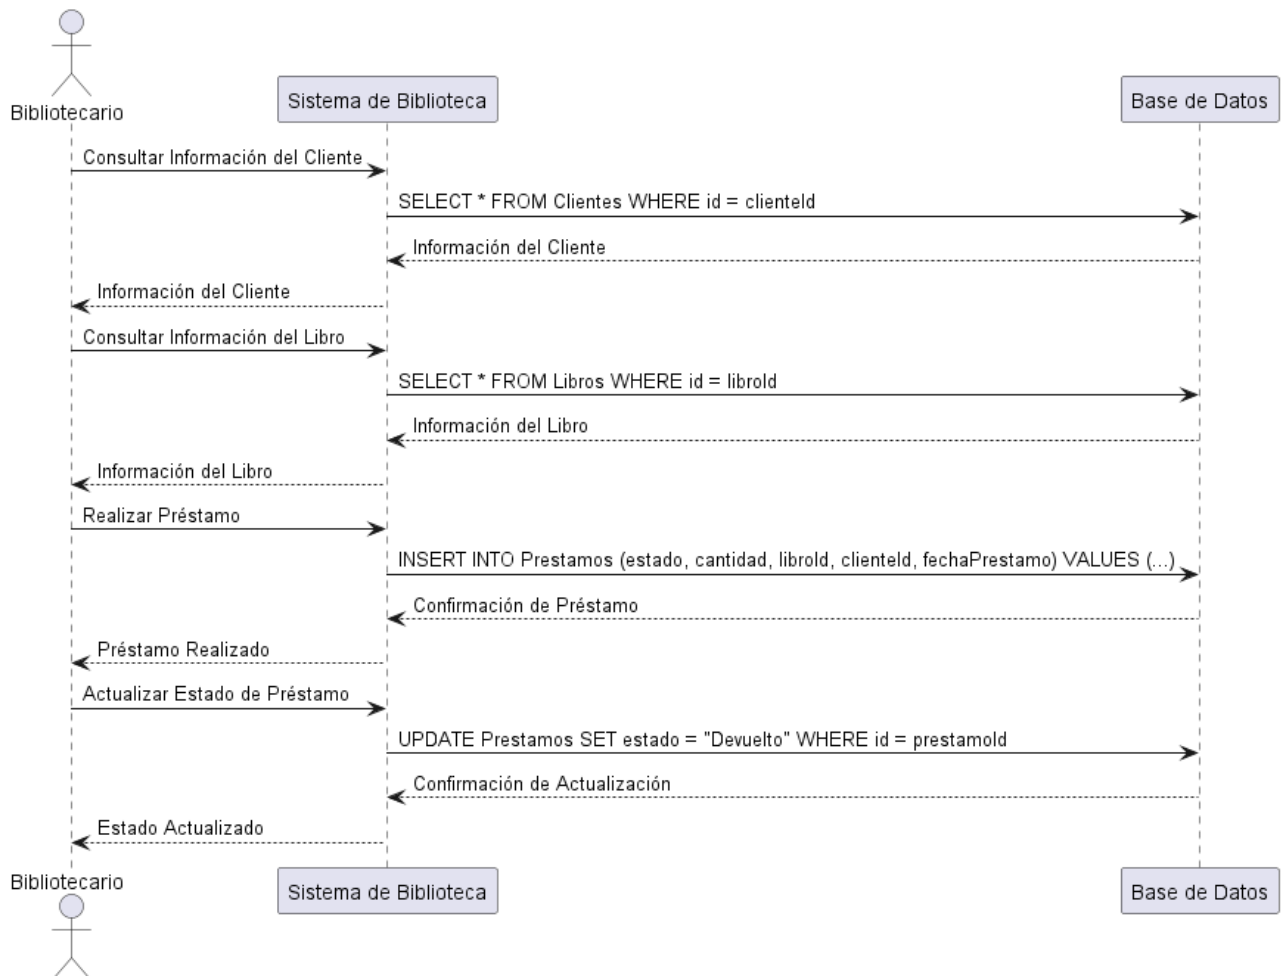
Bibliotecario

Sistema de Biblioteca

Base de Datos

Consultar Información del Cliente

SELECT * FROM Clientes WHERE id = clienteId

Información del Cliente

Información del Cliente

Consultar Información del Libro

SELECT * FROM Libros WHERE id = libroId

Información del Libro

Información del Libro

Realizar Préstamo

INSERT INTO Prestamos (estado, cantidad, libroId, clienteId, fechaPrestamo) VALUES (...)

Confirmación de Préstamo

Préstamo Realizado

Actualizar Estado de Préstamo

UPDATE Prestamos SET estado = "Devuelto" WHERE id = prestamoId

Confirmación de Actualización

Estado Actualizado

Bibliotecario

Sistema de Biblioteca

Base de Datos